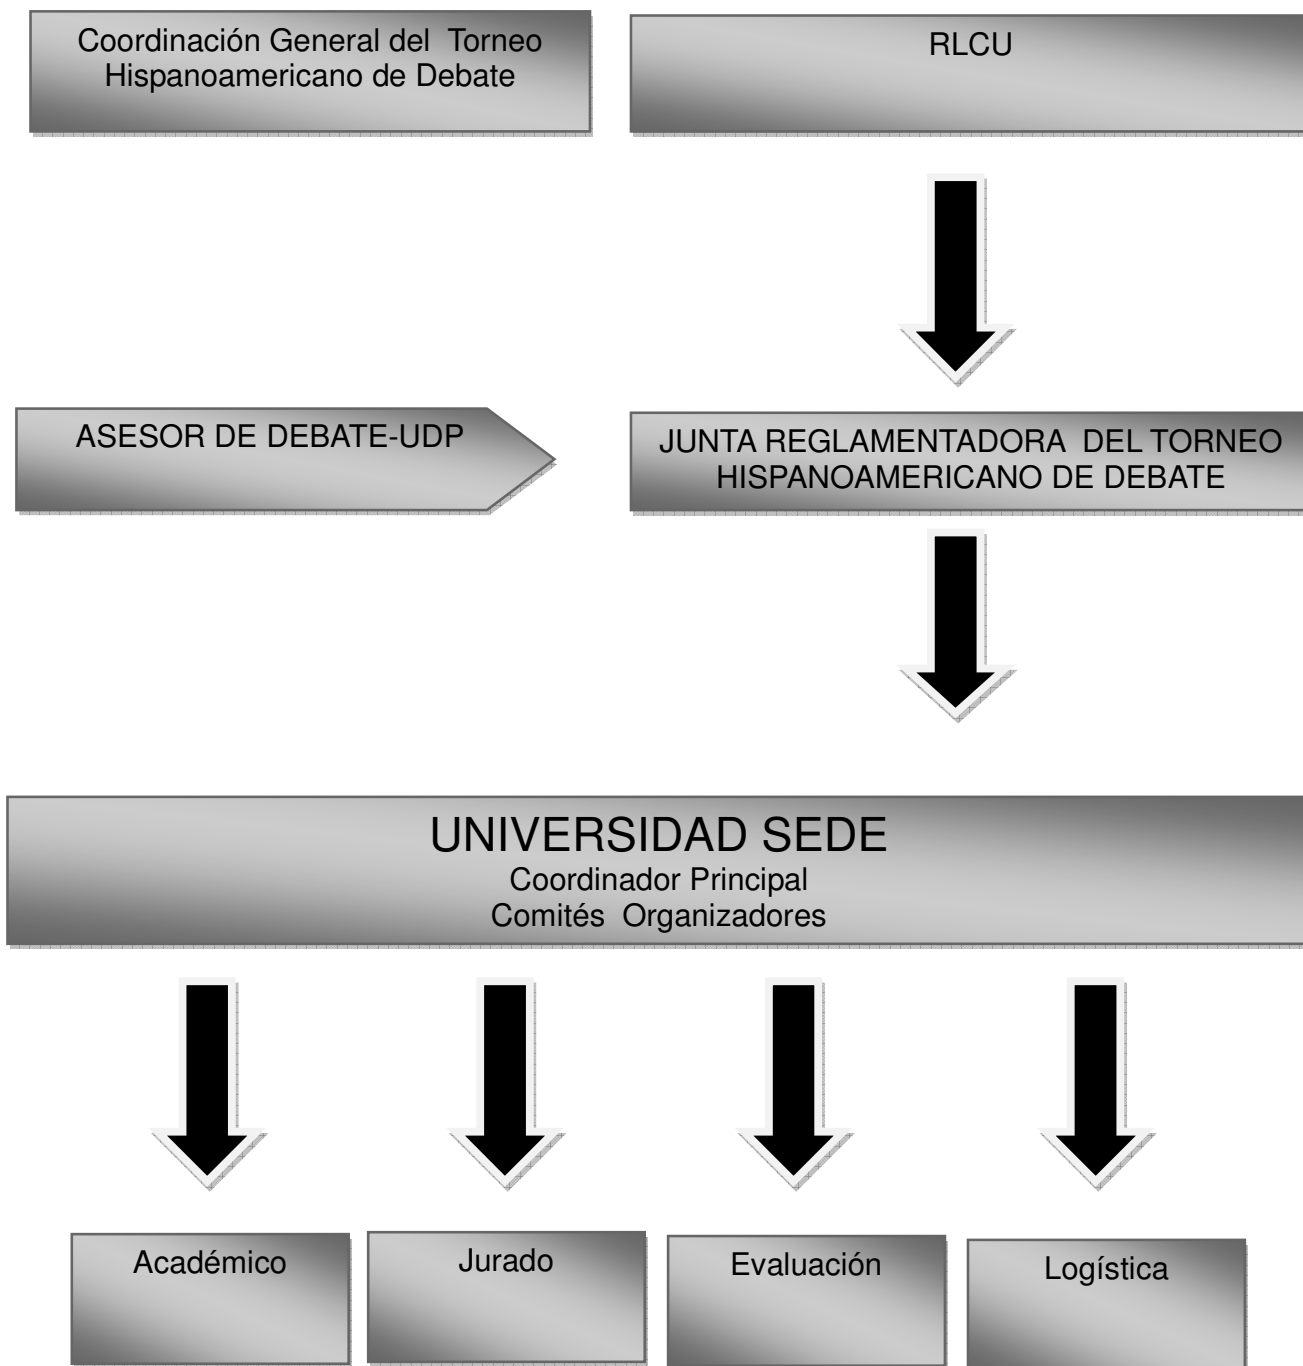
Coordinación General del Torneo Hispanoamericano de Debate

RLCU

ASESOR DE DEBATE-UDP

JUNTA REGLAMENTADORA DEL TORNEO HISPANOAMERICANO DE DEBATE

UNIVERSIDAD SEDE
Coordinador Principal
Comités Organizadores

Académico

Jurado

Evaluación

Logística